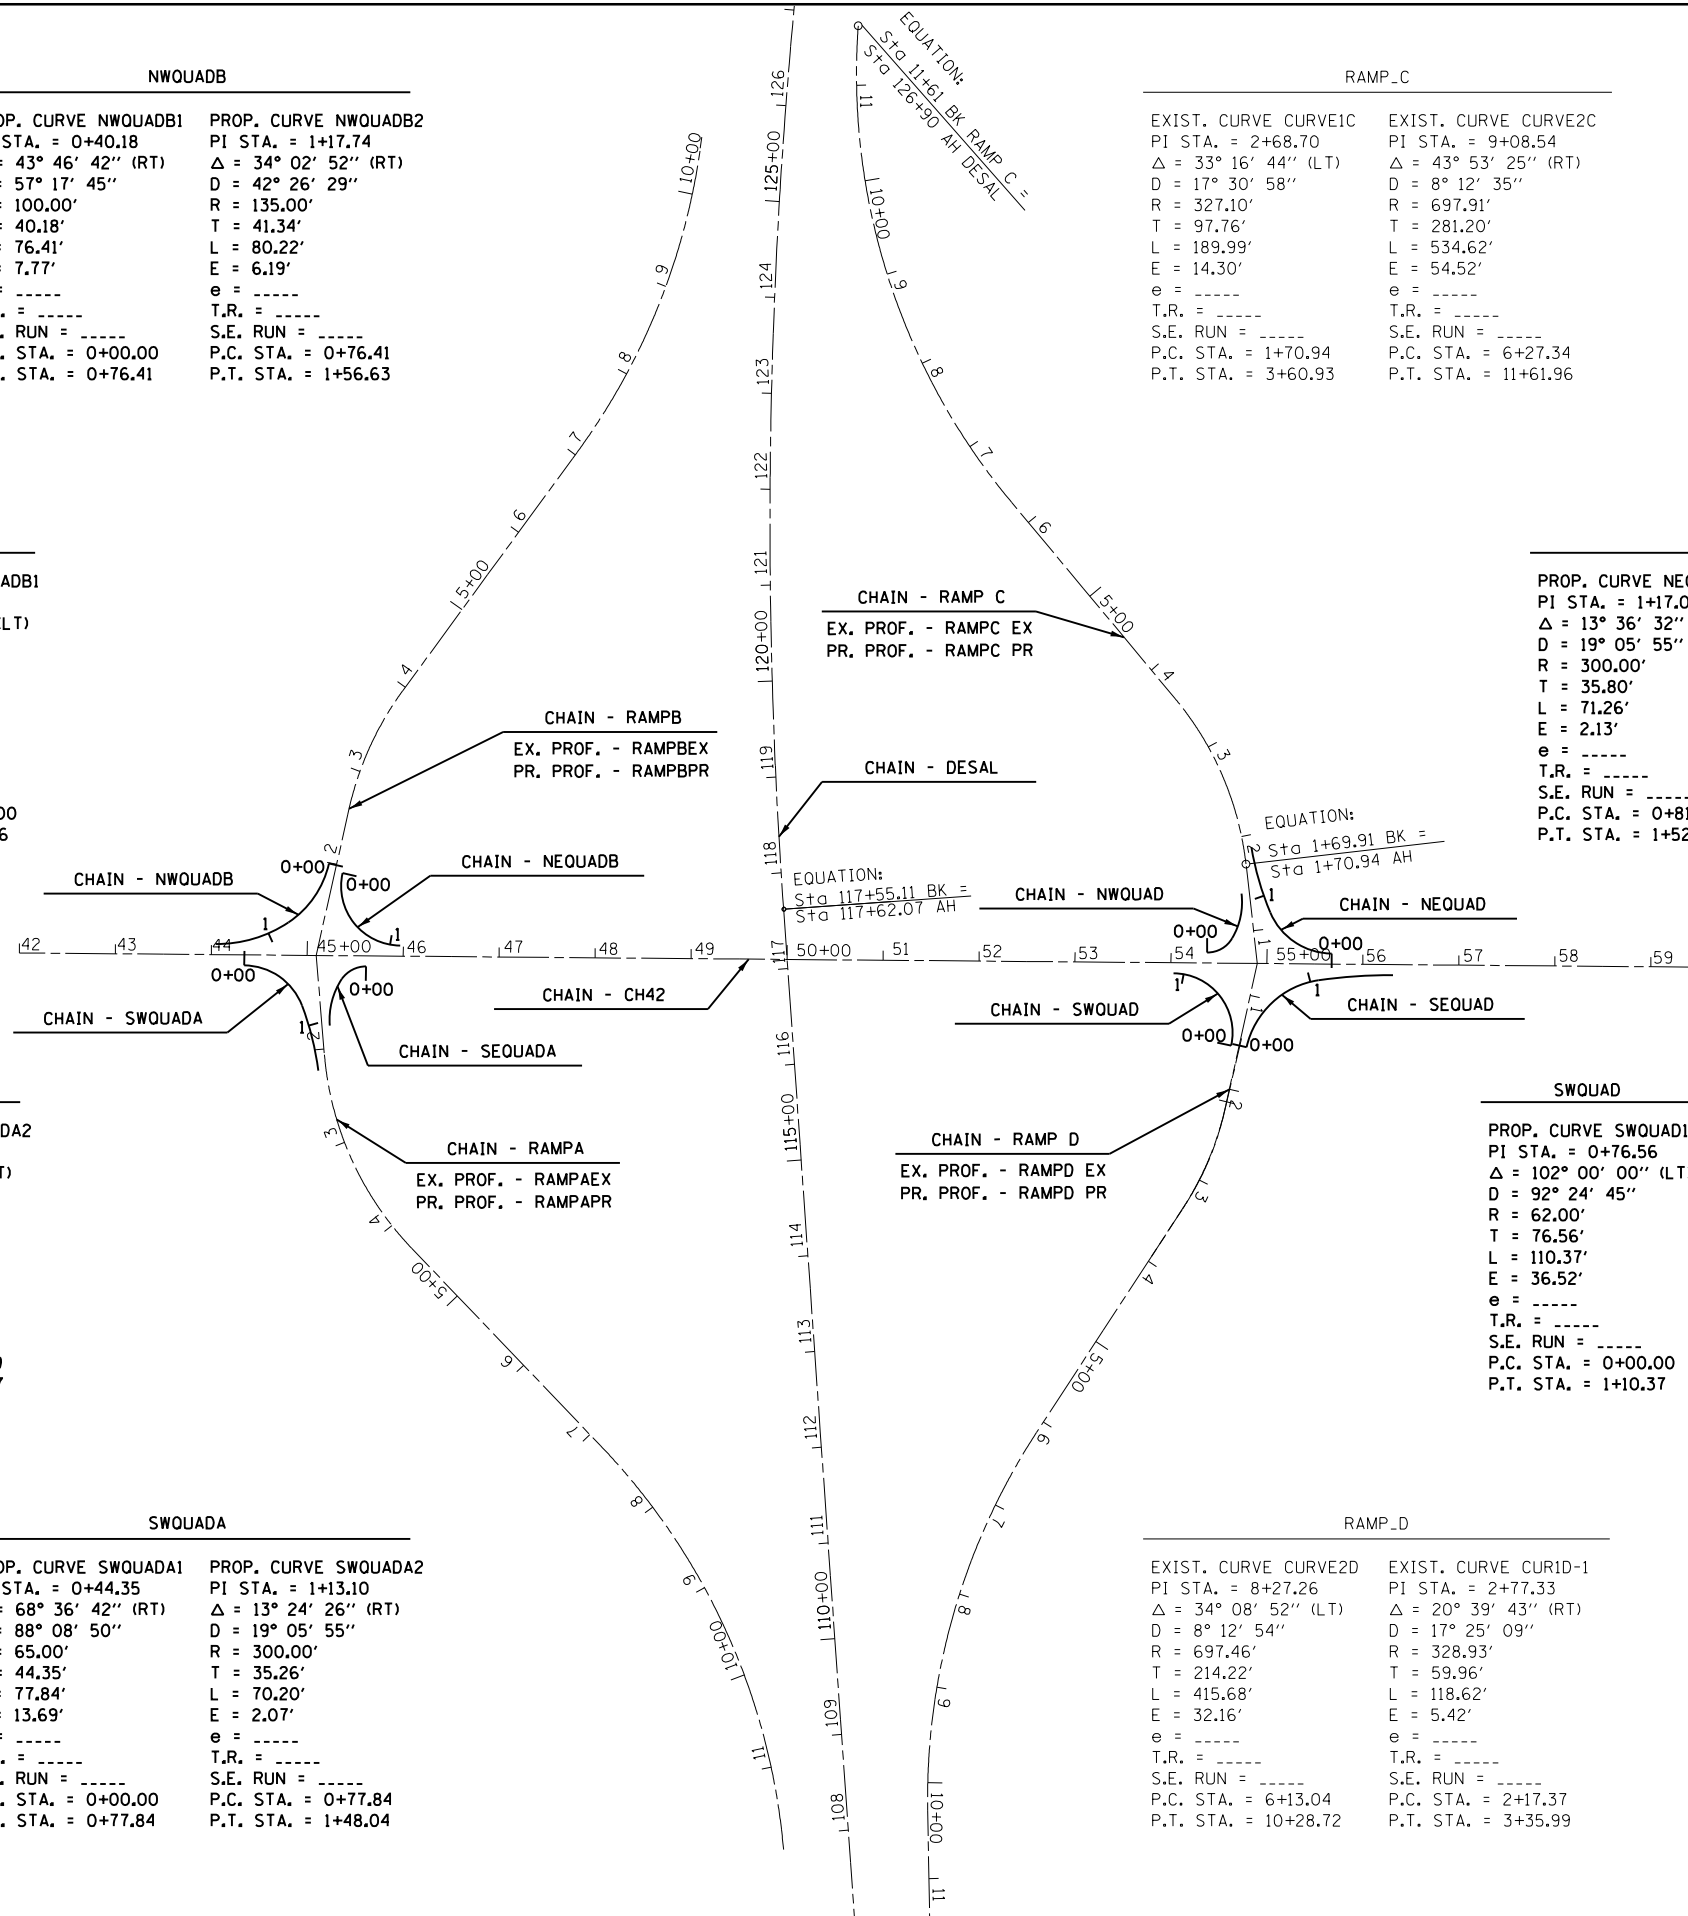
NWQUADB

OP. CURVE NWQUADB1
STA. = 0+40.18
= 43° 46′ 42″ (RT)
= 57° 17′ 45″
= 100.00′
= 40.18′
= 76.41′
= 7.77′
= -----
. = -----
. RUN = -----
. STA. = 0+00.00
. STA. = 0+76.41

PROP. CURVE NWQUADB2
PI STA. = 1+17.74
$\Delta$ = 34° 02′ 52″ (RT)
D = 42° 26′ 29″
R = 135.00′
T = 41.34′
L = 80.22′
E = 6.19′
e = -----
T.R. = -----
S.E. RUN = -----
P.C. STA. = 0+76.41
P.T. STA. = 1+56.63

EQUATION:
Sta 11+61 BK RAMP C =
Sta 126+90 AH DESAL

RAMP_C

EXIST. CURVE CURVE1C
PI STA. = 2+68.70
$\Delta$ = 33° 16′ 44″ (LT)
D = 17° 30′ 58″
R = 327.10′
T = 97.76′
L = 189.99′
E = 14.30′
e = -----
T.R. = -----
S.E. RUN = -----
P.C. STA. = 1+70.94
P.T. STA. = 3+60.93

EXIST. CURVE CURVE2C
PI STA. = 9+08.54
$\Delta$ = 43° 53′ 25″ (RT)
D = 8° 12′ 35″
R = 697.91′
T = 281.20′
L = 534.62′
E = 54.52′
e = -----
T.R. = -----
S.E. RUN = -----
P.C. STA. = 6+27.34
P.T. STA. = 11+61.96

126
125+00
124
123
122
121
120+00
119
118
117
116
115+00
114
113
112
111
110+00
109
108

10+00
9
8
7
6
5+00
4
3
2
1

11
10+00
9
8
7
6
5+00
4
3
2

ADB1

LT)

00
6

PROP. CURVE NE
PI STA. = 1+17.0
$\Delta$ = 13° 36′ 32″
D = 19° 05′ 55″
R = 300.00′
T = 35.80′
L = 71.26′
E = 2.13′
e = -----
T.R. = -----
S.E. RUN = -----
P.C. STA. = 0+81
P.T. STA. = 1+52

CHAIN - RAMP C
EX. PROF. - RAMPC EX
PR. PROF. - RAMPC PR

CHAIN - RAMPB
EX. PROF. - RAMPBEX
PR. PROF. - RAMPBPR

CHAIN - DESAL

EQUATION:
Sta 1+69.91 BK =
Sta 1+70.94 AH

CHAIN - NWQUADB
0+00
0+00
1
1
CHAIN - NEQUADB

EQUATION:
Sta 117+55.11 BK =
Sta 117+62.07 AH

CHAIN - NWQUAD
0+00
1
CHAIN - NEQUAD
0+00

42 43 44 45+00 46 47 48 49 50+00 51 52 53 54 55+00 56 57 58 59

0+00
0+00
CHAIN - SWQUADA
1
2
CHAIN - CH42
CHAIN - SEQUADA

CHAIN - SWQUAD
1
0+00
0+00
1
CHAIN - SEQUAD

SWQUAD

DA2

T)

CHAIN - RAMPA
EX. PROF. - RAMPAEX
PR. PROF. - RAMPAPR

CHAIN - RAMP D
EX. PROF. - RAMPD EX
PR. PROF. - RAMPD PR

PROP. CURVE SWQUAD1
PI STA. = 0+76.56
$\Delta$ = 102° 00′ 00″ (LT
D = 92° 24′ 45″
R = 62.00′
T = 76.56′
L = 110.37′
E = 36.52′
e = -----
T.R. = -----
S.E. RUN = -----
P.C. STA. = 0+00.00
P.T. STA. = 1+10.37

SWQUADA

OP. CURVE SWQUADA1
STA. = 0+44.35
= 68° 36′ 42″ (RT)
= 88° 08′ 50″
= 65.00′
= 44.35′
= 77.84′
= 13.69′
= -----
. = -----
. RUN = -----
. STA. = 0+00.00
. STA. = 0+77.84

PROP. CURVE SWQUADA2
PI STA. = 1+13.10
$\Delta$ = 13° 24′ 26″ (RT)
D = 19° 05′ 55″
R = 300.00′
T = 35.26′
L = 70.20′
E = 2.07′
e = -----
T.R. = -----
S.E. RUN = -----
P.C. STA. = 0+77.84
P.T. STA. = 1+48.04

RAMP_D

EXIST. CURVE CURVE2D
PI STA. = 8+27.26
$\Delta$ = 34° 08′ 52″ (LT)
D = 8° 12′ 54″
R = 697.46′
T = 214.22′
L = 415.68′
E = 32.16′
e = -----
T.R. = -----
S.E. RUN = -----
P.C. STA. = 6+13.04
P.T. STA. = 10+28.72

EXIST. CURVE CUR1D-1
PI STA. = 2+77.33
$\Delta$ = 20° 39′ 43″ (RT)
D = 17° 25′ 09″
R = 328.93′
T = 59.96′
L = 118.62′
E = 5.42′
e = -----
T.R. = -----
S.E. RUN = -----
P.C. STA. = 2+17.37
P.T. STA. = 3+35.99